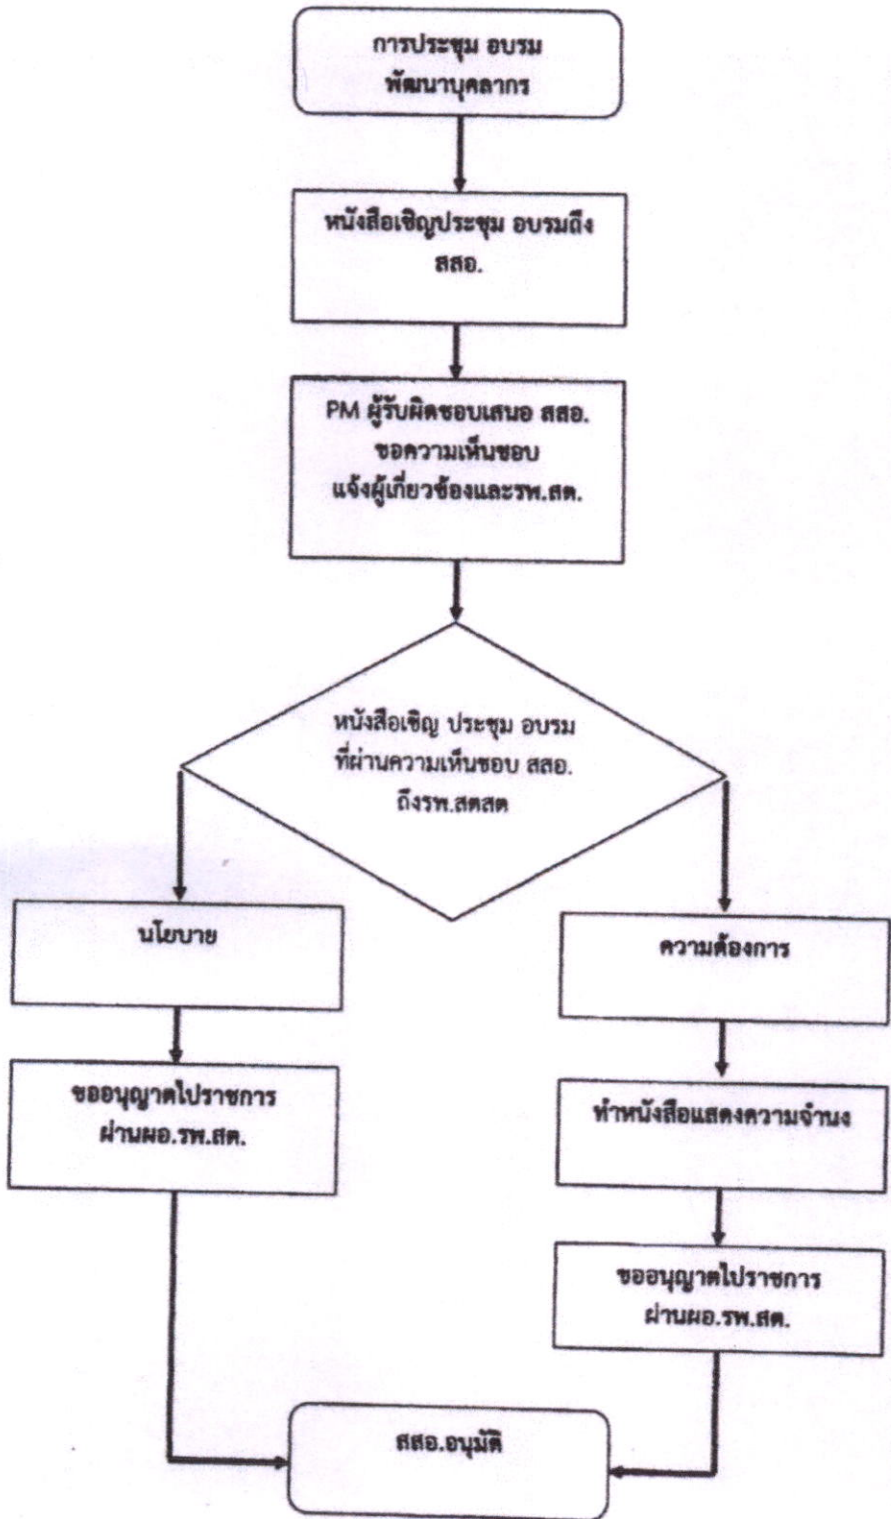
การประชุม อบรม พัฒนาบุคลากร

หนังสือเชิญประชุม อบรมถึง สสอ.

PM ผู้รับผิดชอบเสนอ สสอ. ขอความเห็นชอบ แจ้งผู้เกี่ยวข้องและรพ.สต.

หนังสือเชิญ ประชุม อบรม ที่ผ่านความเห็นชอบ สสอ. ถึงรพ.สตสต

นโยบาย

ขออนุญาตไปราชการ ผ่านผอ.รพ.สต.

ความต้องการ

ทำหนังสือแสดงความจำนง

ขออนุญาตไปราชการ ผ่านผอ.รพ.สต.

สสอ.อนุมัติ